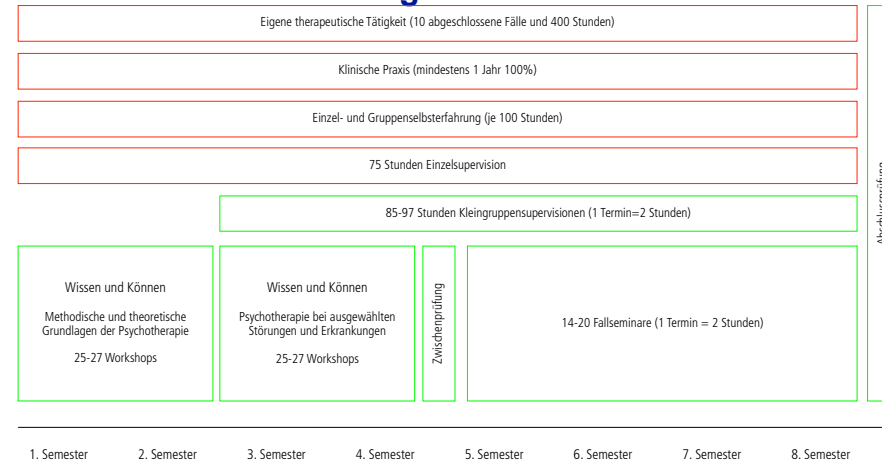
Eigene therapeutische Tätigkeit (10 abgeschlossene Fälle und 400 Stunden)

Klinische Praxis (mindestens 1 Jahr 100%)

Einzel- und Gruppenselbsterfahrung (je 100 Stunden)

75 Stunden Einzelsupervision

85-97 Stunden Kleingruppensupervisionen (1 Termin=2 Stunden)

Wissen und Können

Methodische und theoretische Grundlagen der Psychotherapie

25-27 Workshops

Wissen und Können

Psychotherapie bei ausgewählten Störungen und Erkrankungen

25-27 Workshops

Zwischenprüfung

14-20 Fallseminare (1 Termin = 2 Stunden)

Abschlussprüfung

1. Semester 2. Semester 3. Semester 4. Semester 5. Semester 6. Semester 7. Semester 8. Semester